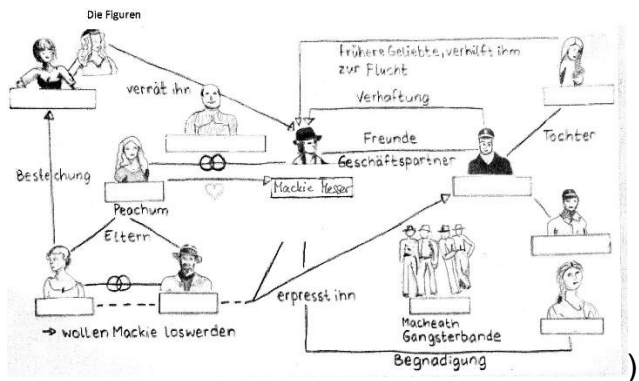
Die Figuren

frühere Geliebte, verhilft ihm zur Flucht

verrät ihn

Verhaftung

Freunde

Tochter

Geschäftspartner

Bestechung

Mackie Messer

Peachum

Eltern

erpresst ihn

Macheath Gangsterbande

→ wollen Mackie loswerden

Begnadigung

)